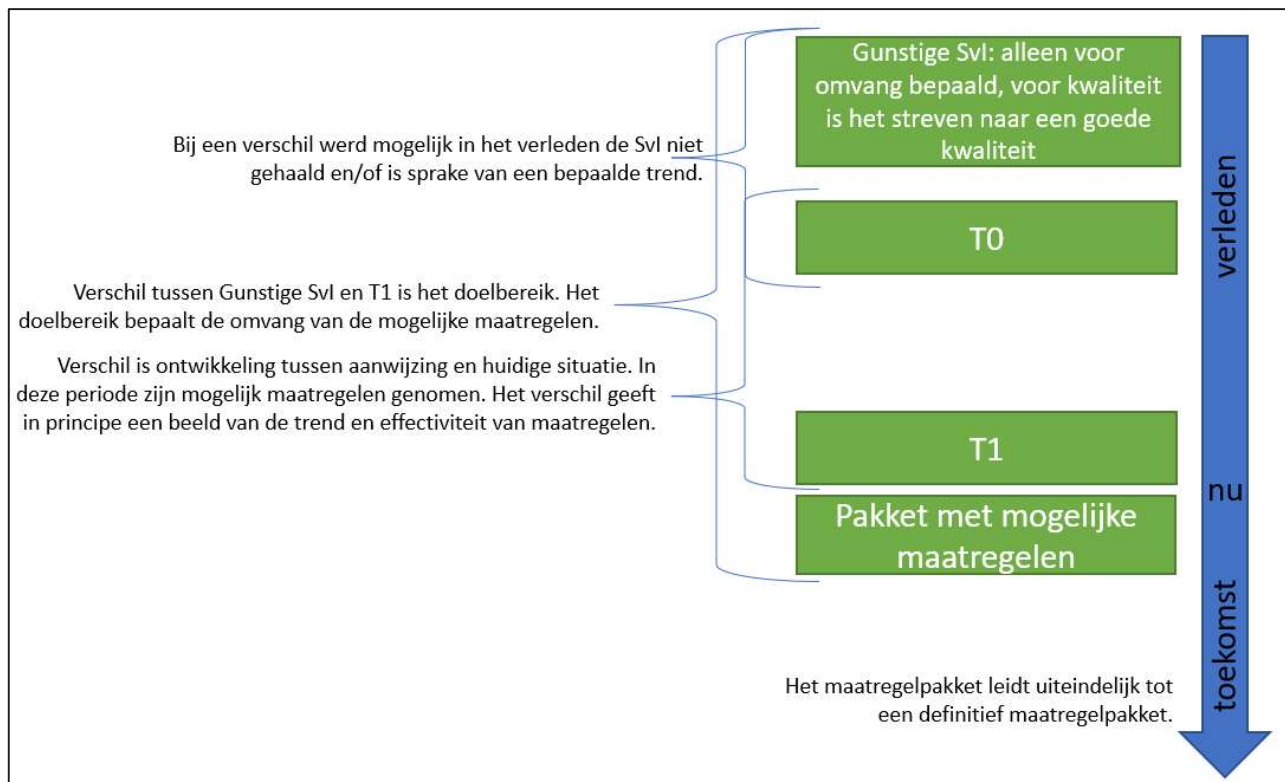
Bij een verschil werd mogelijk in het verleden de SvI niet gehaald en/of is sprake van een bepaalde trend.

Verschil tussen Gunstige SvI en T1 is het doelbereik. Het doelbereik bepaalt de omvang van de mogelijke maatregelen.

Verschil is ontwikkeling tussen aanwijzing en huidige situatie. In deze periode zijn mogelijk maatregelen genomen. Het verschil geeft in principe een beeld van de trend en effectiviteit van maatregelen.

Gunstige SvI: alleen voor omvang bepaald, voor kwaliteit is het streven naar een goede kwaliteit

T0

T1

Pakket met mogelijke maatregelen

verleden

nu

toekomst

Het maatregelpakket leidt uiteindelijk tot een definitief maatregelpakket.